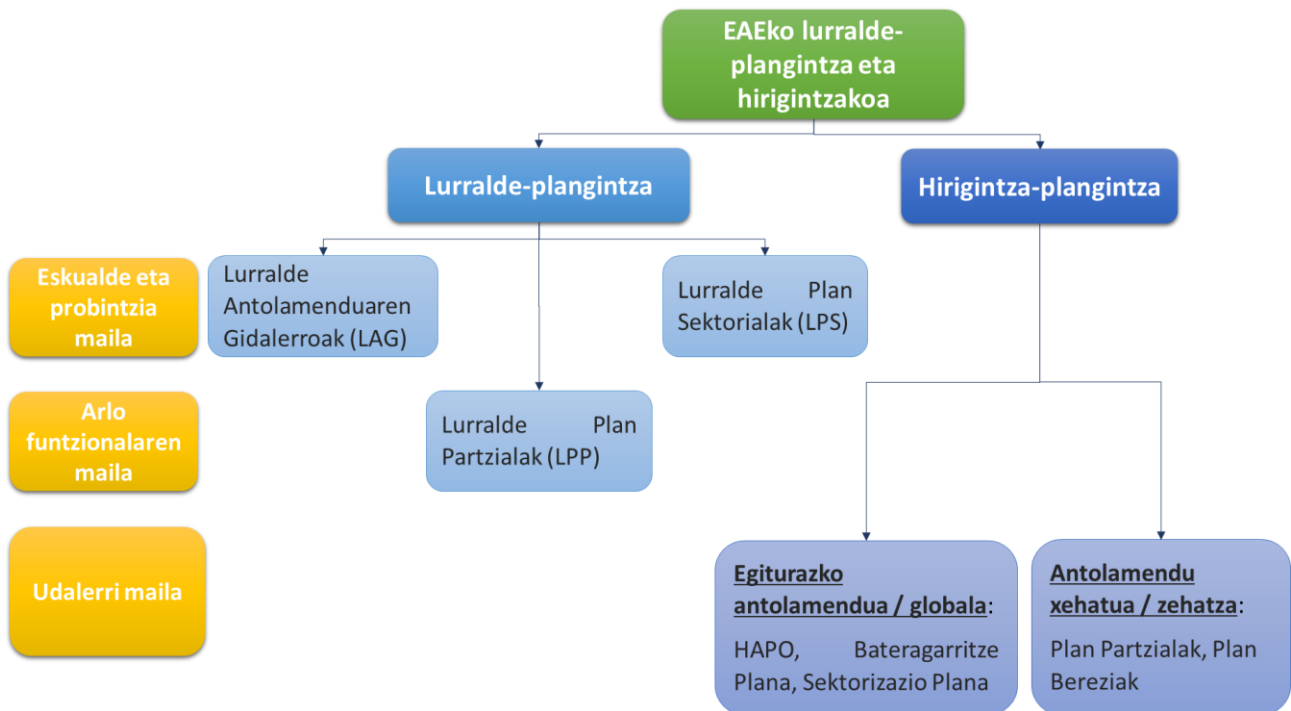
EAEko lurralde-plangintza eta hirigintzakoa

Lurralde-plangintza

Hirigintza-plangintza

Eskualde eta probintzia maila

Lurralde Antolamenduaren Gidalerroak (LAG)

Lurralde Plan Sektorialak (LPS)

Arlo funtzionalaren maila

Lurralde Plan Partzialak (LPP)

Udalerri maila

Egiturazko antolamendua / globala:

HAPO, Bateragarritze Plana, Sektorizazio Plana

Antolamendu xehatua / zehatza:

Plan Partzialak, Plan Bereziak